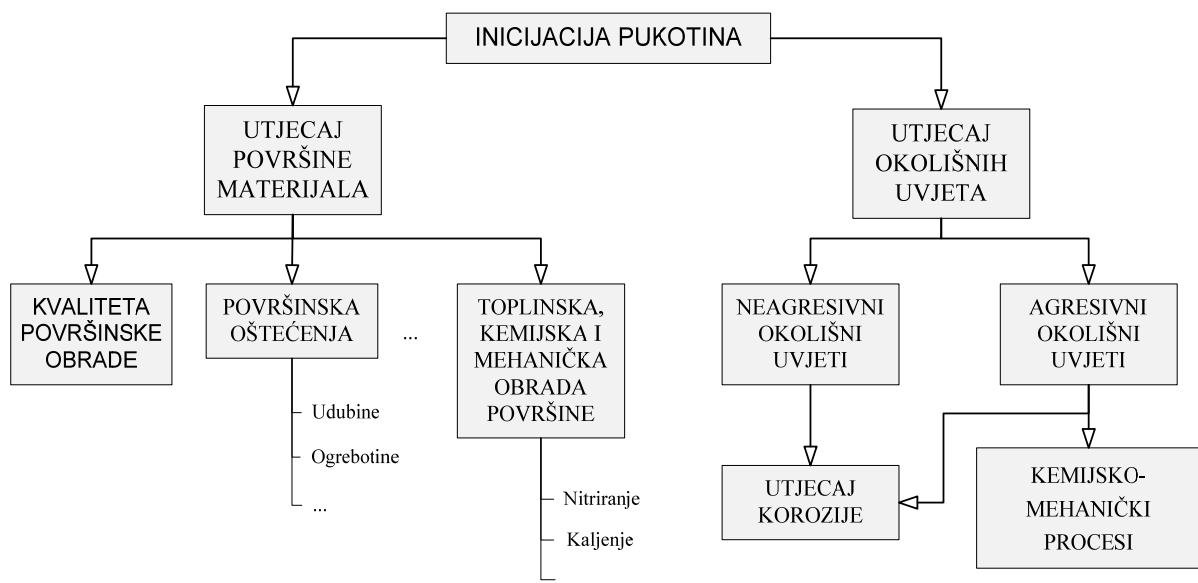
INICIJACIJA PUKOTINA

UTJECAJ POVRŠINE MATERIJALA

KVALITETA POVRŠINSKE OBRADE

POVRŠINSKA OŠTEĆENJA

Udubine

Ogrebotine

...

...

TOPLINSKA, KEMIJSKA I MEHANIČKA OBRADA POVRŠINE

Nitriranje

Kaljenje

UTJECAJ OKOLIŠNIH UVJETA

NEAGRESIVNI OKOLIŠNI UVJETI

AGRESIVNI OKOLIŠNI UVJETI

UTJECAJ KOROZIJE

KEMIJSKO-MEHANIČKI PROCESI